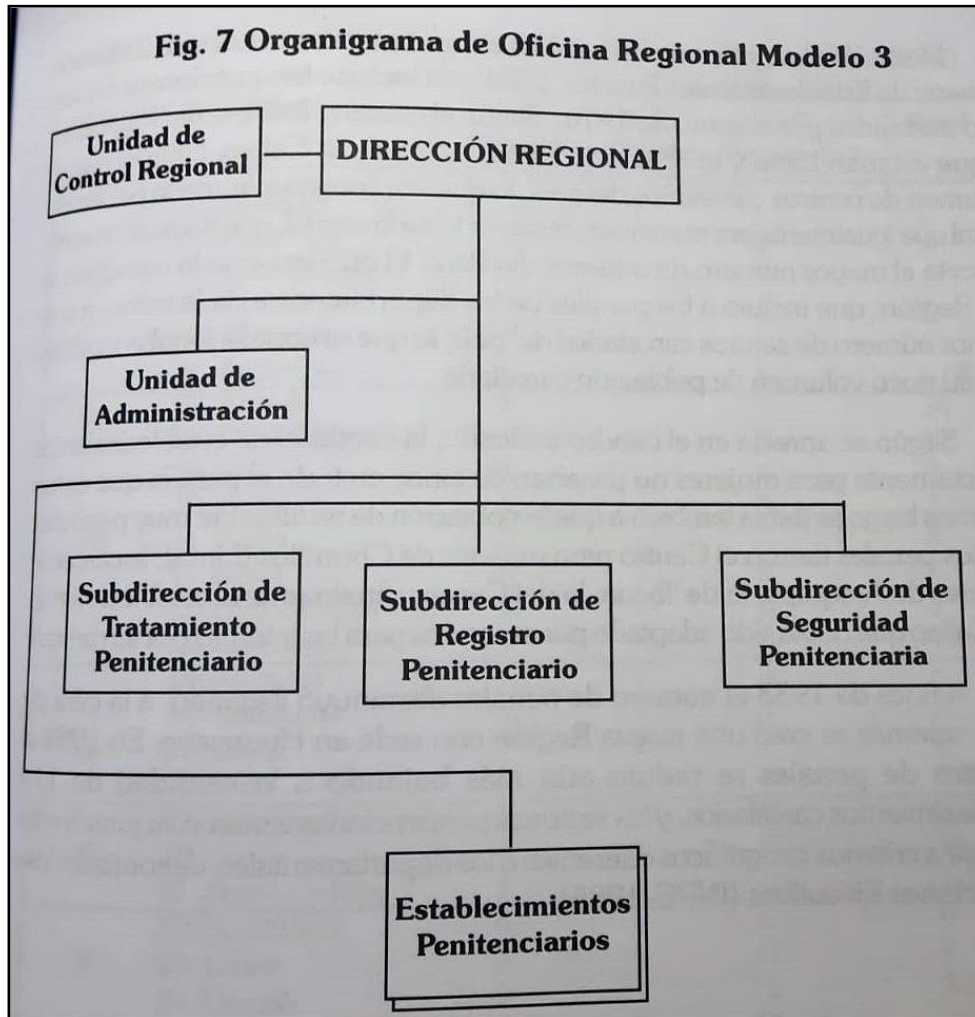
Fig. 7 Organigrama de Oficina Regional Modelo 3

Unidad de Control Regional

DIRECCIÓN REGIONAL

Unidad de Administración

Subdirección de Tratamiento Penitenciario

Subdirección de Registro Penitenciario

Subdirección de Seguridad Penitenciaria

Establecimientos Penitenciarios